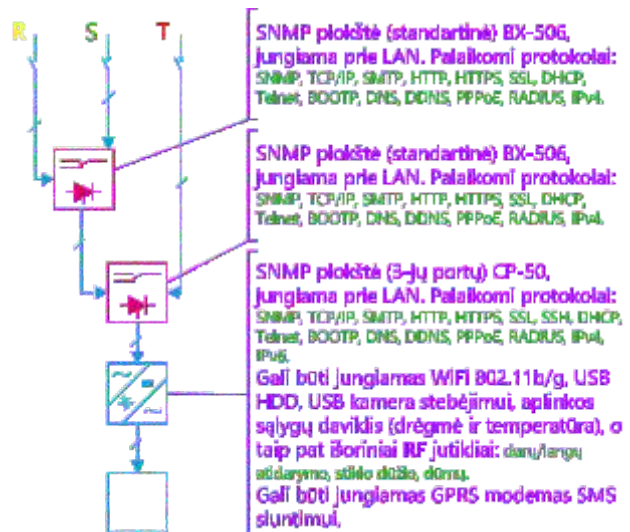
R S T

SNMP plokštė (standartinė) BX-506, jungiama prie LAN. Palaikomi protokolai: SNMP, TCP/IP, SMTP, HTTP, HTTPS, SSL, DHCP, Telnet, BOOTP, DNS, DDNS, PPPoE, RADIUS, IPv4.

SNMP plokštė (standartinė) BX-506, jungiama prie LAN. Palaikomi protokolai: SNMP, TCP/IP, SMTP, HTTP, HTTPS, SSL, DHCP, Telnet, BOOTP, DNS, DDNS, PPPoE, RADIUS, IPv4.

SNMP plokštė (3-jų portų) CP-50, jungiama prie LAN. Palaikomi protokolai: SNMP, TCP/IP, SMTP, HTTP, HTTPS, SSL, SSH, DHCP, Telnet, BOOTP, DNS, DDNS, PPPoE, RADIUS, IPv4, IPv6.
Gali būti jungiamas WiFI 802.11b/g, USB HDD, USB kamera stebėjimui, aplinkos sąlygų daviklis (drėgmė ir temperatūra), o taip pat išoriniai RF jutikliai: durų/langų atidarymo, stiklo dūžio, dūmų.
Gali būti jungiamas GPRS modemas SMS siuntimui.